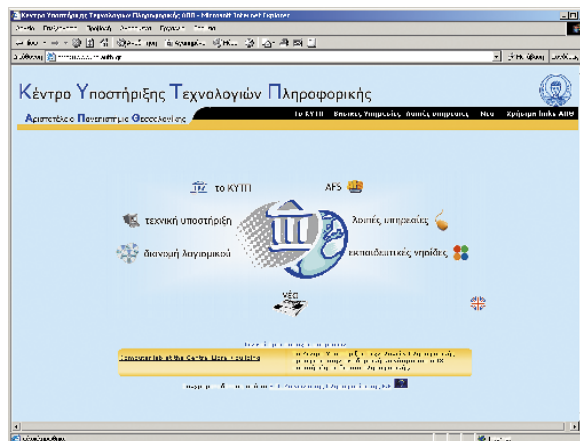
Κέντρο Υποστήριξης Τεχνολογιών Πληροφορικής ΑΠΘ - Microsoft Internet Explorer

Κέντρο Υποστήριξης Τεχνολογιών Πληροφορικής

Αριστοτέλειο Πανεπιστήμιο Θεσσαλονίκης

Το ΚΥΤΠ | Βασικές Υπηρεσίες | Λοιπές υπηρεσίες | Νέα | Χρήσιμα links ΑΠΘ

το ΚΥΤΠ

AFS

τεχνική υποστήριξη

λοιπές υπηρεσίες

διανομή λογισμικού

εκπαιδευτικές υπηρεσίες

νέα

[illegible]

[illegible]

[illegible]